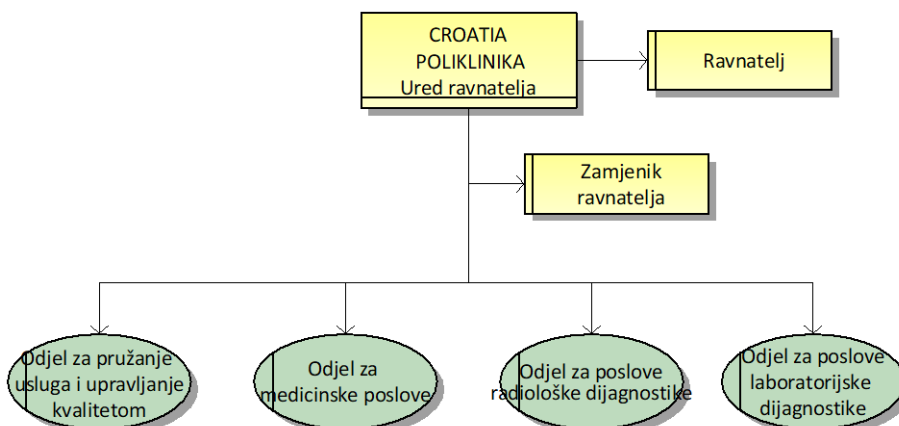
CROATIA POLIKLINIKA Ured ravnatelja

Ravnatelj

Zamjenik ravnatelja

Odjel za pružanje usluga i upravljanje kvalitetom

Odjel za medicinske poslove

Odjel za poslove radiološke dijagnostike

Odjel za poslove laboratorijske dijagnostike